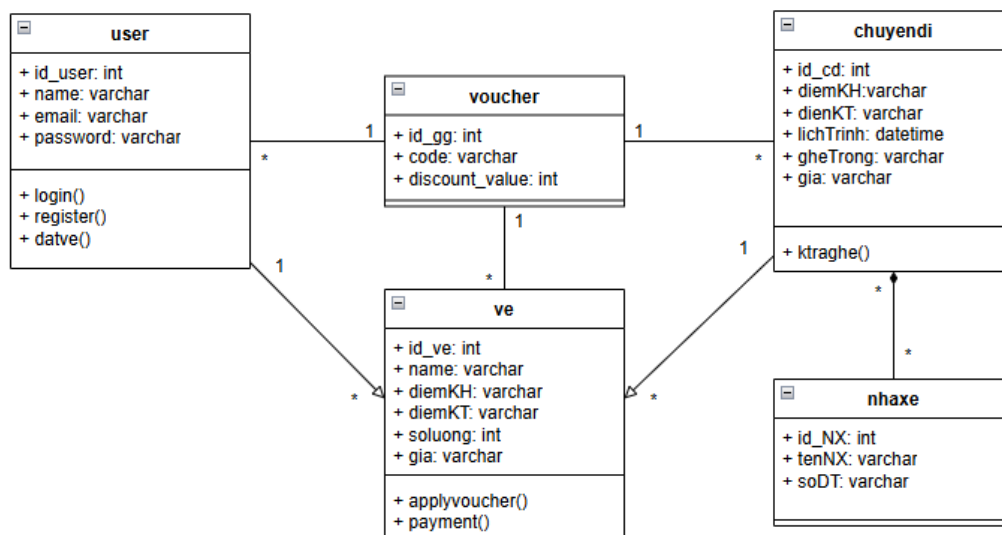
user

+ id_user: int
+ name: varchar
+ email: varchar
+ password: varchar

+ login()
+ register()
+ datve()

voucher

+ id_gg: int
+ code: varchar
+ discount_value: int

chuyendi

+ id_cd: int
+ diemKH:varchar
+ dienKT: varchar
+ lichTrinh: datetime
+ gheTrong: varchar
+ gia: varchar

+ ktraghe()

ve

+ id_ve: int
+ name: varchar
+ diemKH: varchar
+ diemKT: varchar
+ soluong: int
+ gia: varchar

+ applyvoucher()
+ payment()

nhaxe

+ id_NX: int
+ tenNX: varchar
+ soDT: varchar

1
*
1
*
1
*
1
*
1
*
*
*